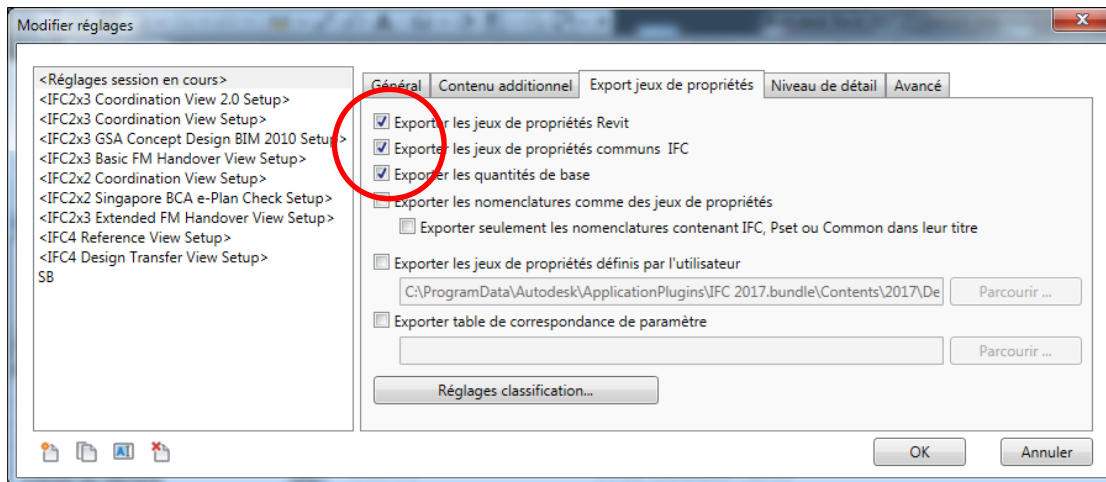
Modifier réglages

<Réglages session en cours>
<IFC2x3 Coordination View 2.0 Setup>
<IFC2x3 Coordination View Setup>
<IFC2x3 GSA Concept Design BIM 2010 Setup>
<IFC2x3 Basic FM Handover View Setup>
<IFC2x2 Coordination View Setup>
<IFC2x2 Singapore BCA e-Plan Check Setup>
<IFC2x3 Extended FM Handover View Setup>
<IFC4 Reference View Setup>
<IFC4 Design Transfer View Setup>
SB

Général | Contenu additionnel | Export jeux de propriétés | Niveau de détail | Avancé

Exporter les jeux de propriétés Revit
Exporter les jeux de propriétés communs IFC
Exporter les quantités de base
Exporter les nomenclatures comme des jeux de propriétés
Exporter seulement les nomenclatures contenant IFC, Pset ou Common dans leur titre
Exporter les jeux de propriétés définis par l'utilisateur
C:\ProgramData\Autodesk\ApplicationPlugins\IFC 2017.bundle\Contents\2017\De
Parcourir ...
Exporter table de correspondance de paramètre
Parcourir ...
Réglages classification...

OK
Annuler